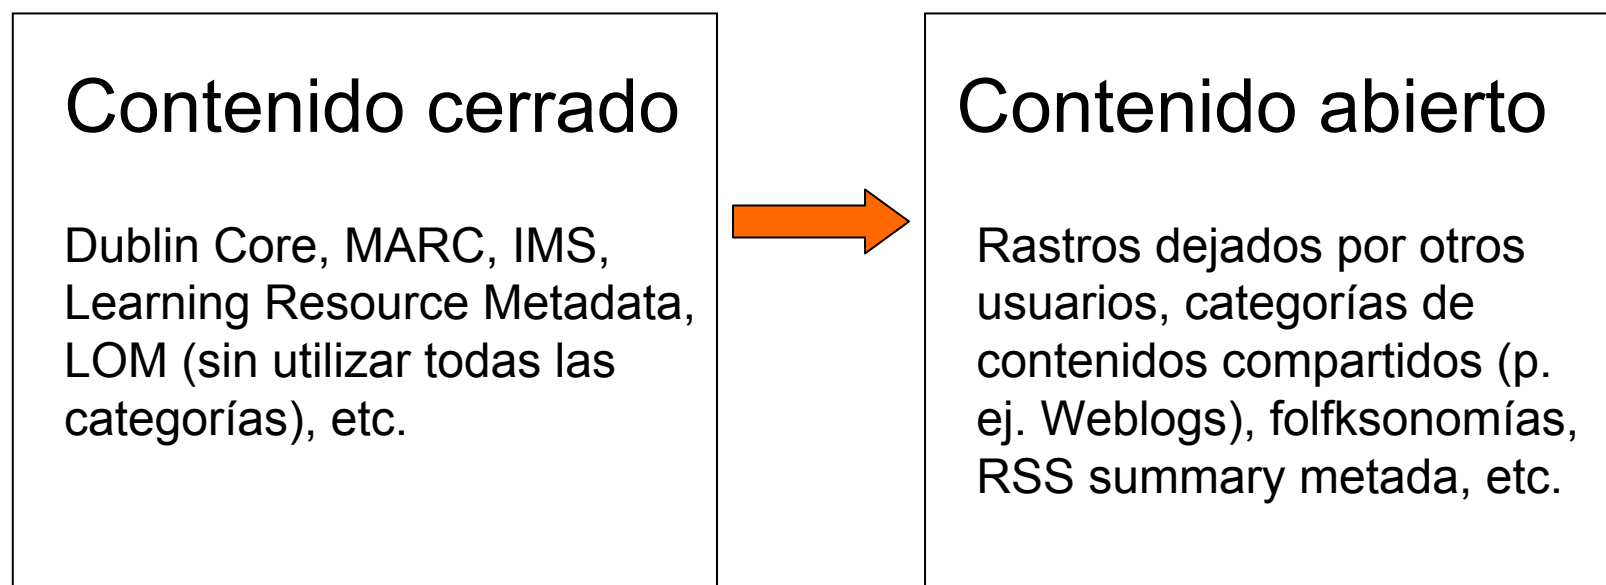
Contenido cerrado

Dublin Core, MARC, IMS, Learning Resource Metadata, LOM (sin utilizar todas las categorías), etc.

Contenido abierto

Rastros dejados por otros usuarios, categorías de contenidos compartidos (p. ej. Weblogs), folfksonomías, RSS summary metada, etc.